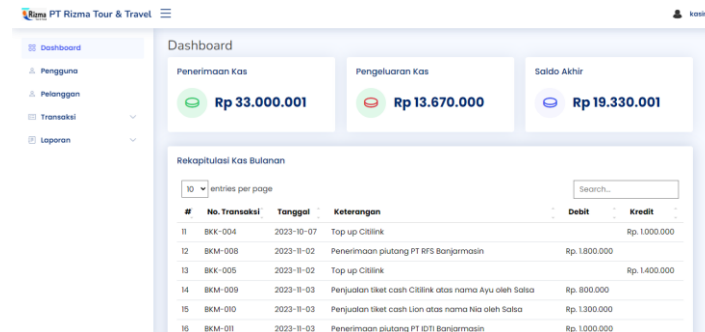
Rizma PT Rizma Tour & Travel ☰

kasi

Dashboard
Pengguna
Pelanggan
Transaksi
Laporan

Dashboard

Penerimaan Kas
Rp 33.000.001

Pengeluaran Kas
Rp 13.670.000

Saldo Akhir
Rp 19.330.001

Rekapitulasi Kas Bulanan

10 entries per page

Search...

| # | No. Transaksi | Tanggal | Keterangan | Debit | Kredit |
|---|---|---|---|---|---|
| 11 | BKK-004 | 2023-10-07 | Top up Citilink | | Rp. 1.000.000 |
| 12 | BKK-008 | 2023-11-02 | Penerimaan piutang PT RFS Banjarmasin | Rp. 1.800.000 | |
| 13 | BKK-005 | 2023-11-02 | Top up Citilink | | Rp. 1.400.000 |
| 14 | BKM-009 | 2023-11-03 | Penjualan tiket cash Citilink atas nama Ayu oleh Salsa | Rp. 800.000 | |
| 15 | BKM-010 | 2023-11-03 | Penjualan tiket cash Lion atas nama Nia oleh Salsa | Rp. 1.300.000 | |
| 16 | BKM-011 | 2023-11-03 | Penerimaan piutang PT IDTI Banjarmasin | Rp. 1.000.000 | |